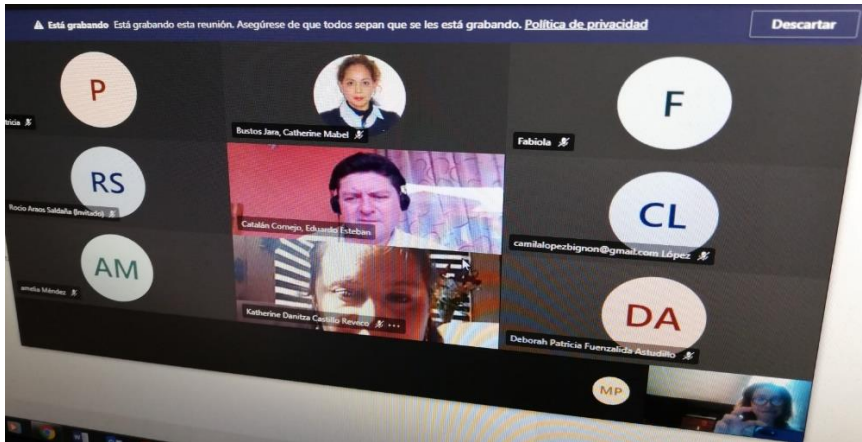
Está grabando Está grabando esta reunión. Asegúrese de que todos sepan que se les está grabando. Política de privacidad

Descartar

P

tricia

Bustos Jara, Catherine Mabel

F

Fabiola

RS

Rocío Araos Saldaña (Invitado)

Catalán Cornejo, Eduardo Esteban

CL

camilalopezbignon@gmail.com López

AM

amelia Méndez

Katherine Danitza Castillo Reveco

DA

Deborah Patricia Fuenzalida Astudillo

MP